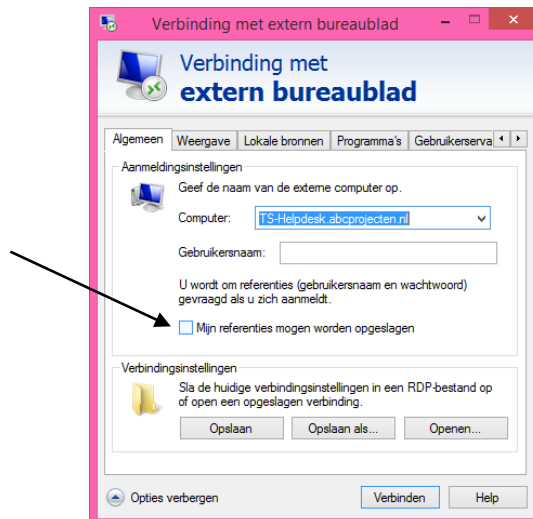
Verbinding met extern bureaublad

Verbinding met
extern bureaublad

Algemeen | Weergave | Lokale bronnen | Programma's | Gebruikerserva

Aanmeldingsinstellingen

Geef de naam van de externe computer op.

Computer: TS-Helpdesk.abcprojecten.nl

Gebruikersnaam:

U wordt om referenties (gebruikersnaam en wachtwoord) gevraagd als u zich aanmeldt.

Mijn referenties mogen worden opgeslagen

Verbindingsinstellingen

Sla de huidige verbindingsinstellingen in een RDP-bestand op of open een opgeslagen verbinding.

Opslaan | Opslaan als... | Openen...

Opties verbergen

Verbinden | Help